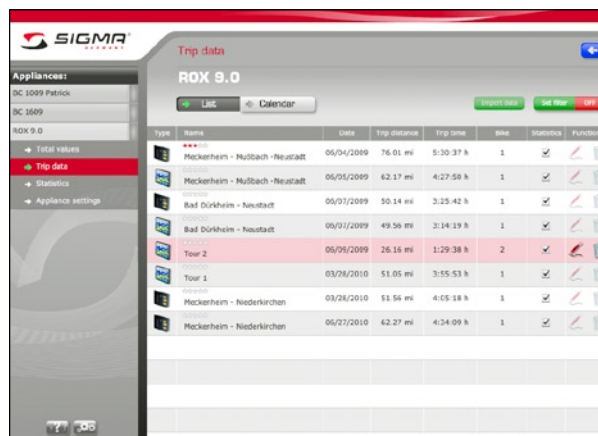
SIGMA GERMANY

Appliances:
BC 1009 Patrick
BC 1609
ROX 9.0
Total values
Trip data
Statistics
Appliance settings

Trip data

ROX 9.0

List
Calendar

Import data
Set filter
Off

| Type | Name | Date | Trip distance | Trip time | Bike | Statistics | Function |
|---|---|---|---|---|---|---|---|
| | Meckenheim - Mußbach -Neustadt | 06/04/2009 | 76.01 mi | 5:30:37 h | 1 | ✓ | |
| | Meckenheim - Mußbach -Neustadt | 06/05/2009 | 62.17 mi | 4:27:58 h | 1 | ✓ | |
| | Bad Dürkheim - Neustadt | 06/07/2009 | 50.14 mi | 3:25:42 h | 1 | ✓ | |
| | Bad Dürkheim - Neustadt | 06/07/2009 | 49.56 mi | 3:14:19 h | 1 | ✓ | |
| | Tour 2 | 06/09/2009 | 26.16 mi | 1:29:38 h | 2 | ✓ | |
| | Tour 1 | 03/28/2010 | 51.05 mi | 3:55:53 h | 1 | ✓ | |
| | Meckenheim - Niederkirchen | 03/28/2010 | 51.56 mi | 4:05:18 h | 1 | ✓ | |
| | Meckenheim - Niederkirchen | 06/27/2010 | 62.27 mi | 4:34:09 h | 1 | ✓ | |